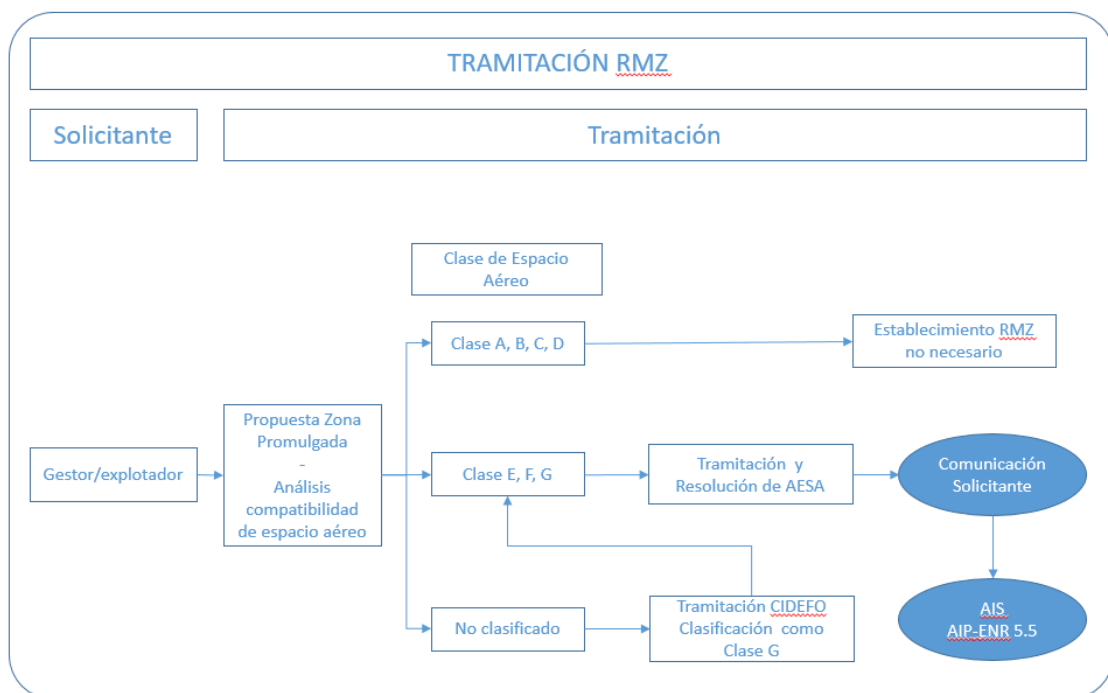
TRAMITACIÓN RMZ

Solicitante

Tramitación

Clase de Espacio Aéreo

Clase A, B, C, D

Establecimiento RMZ no necesario

Gestor/explotador

Propuesta Zona Promulgada - Análisis compatibilidad de espacio aéreo

Clase E, F, G

Tramitación y Resolución de AESA

Comunicación Solicitante

No clasificado

Tramitación CIDEFO Clasificación como Clase G

AIS AIP-ENR 5.5